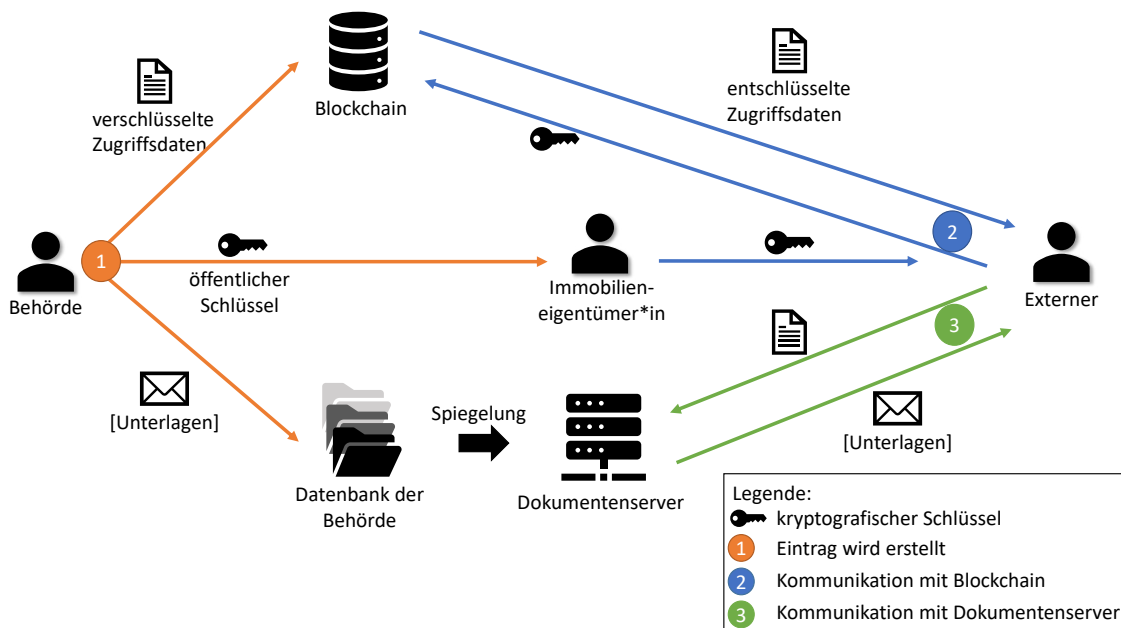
Blockchain

verschlüsselte Zugriffsdaten

entschlüsselte Zugriffsdaten

2

1

Behörde

öffentlicher Schlüssel

Immobilieneigentümer*in

Externer

3

[Unterlagen]

Spiegelung

Datenbank der Behörde

Dokumentenserver

[Unterlagen]

Legende:
kryptografischer Schlüssel
1 Eintrag wird erstellt
2 Kommunikation mit Blockchain
3 Kommunikation mit Dokumentenserver